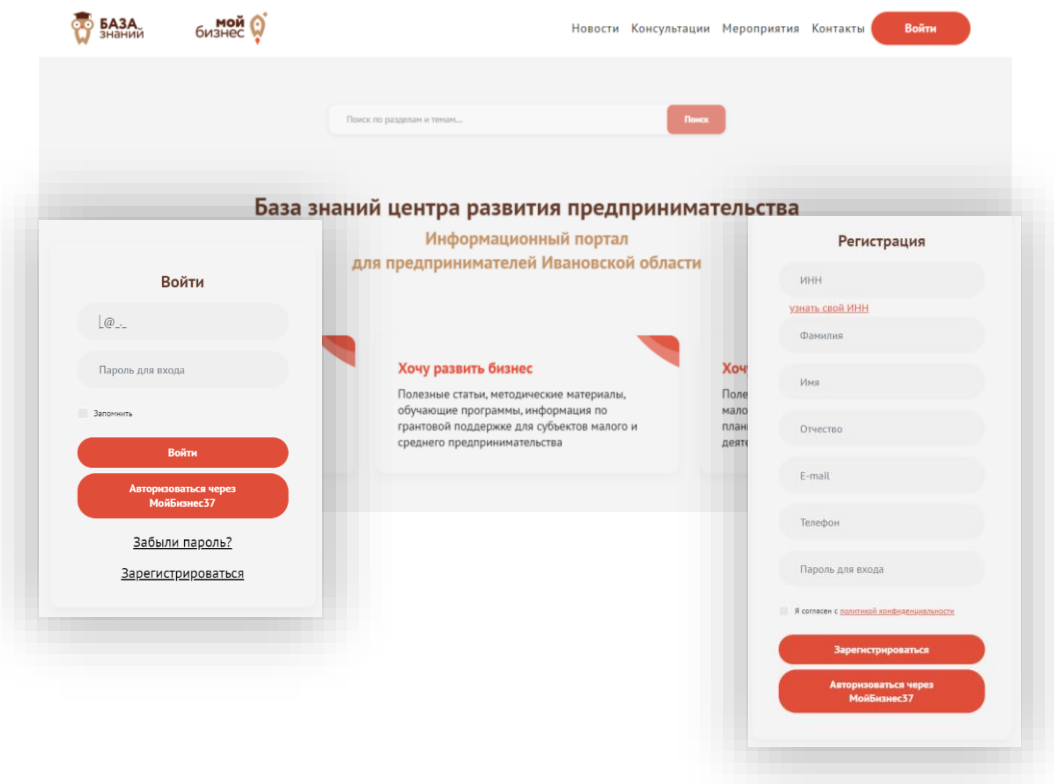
БАЗА знаний

мой бизнес

Новости Консультации Мероприятия Контакты Войти

Поиск по разделам и темам...

Поиск

База знаний центра развития предпринимательства

Информационный портал для предпринимателей Ивановской области

Хочу развить бизнес

Полезные статьи, методические материалы, обучающие программы, информация по грантовой поддержке для субъектов малого и среднего предпринимательства

Хоч

Поле мало план деяте

Войти

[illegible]@_._

Пароль для входа

Запомнить

Войти

Авторизоваться через МойБизнес37

Забыли пароль?

Зарегистрироваться

Регистрация

ИНН

узнать свой ИНН

Фамилия

Имя

Отчество

E-mail

Телефон

Пароль для входа

Я согласен с политикой конфиденциальности

Зарегистрироваться

Авторизоваться через МойБизнес37